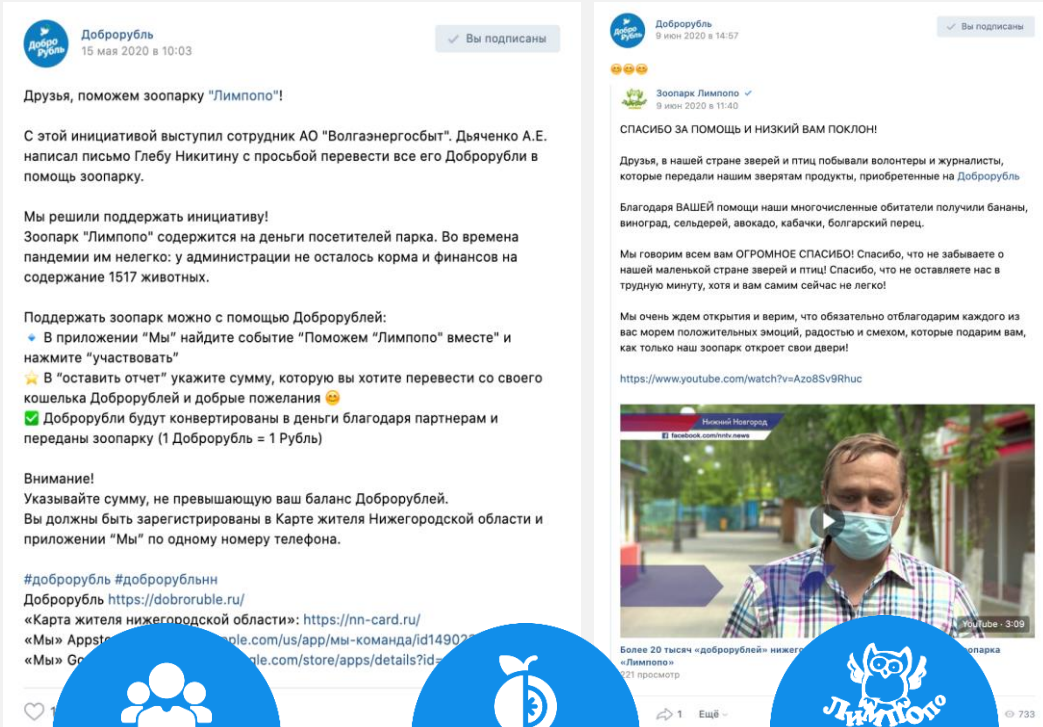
Добро Рубль

Доброрубль
15 мая 2020 в 10:03

Вы подписаны

Друзья, поможем зоопарку "Лимпопо"!

С этой инициативой выступил сотрудник АО "Волгаэнергосбыт". Дьяченко А.Е. написал письмо Глебу Никитину с просьбой перевести все его Доброрубли в помощь зоопарку.

Мы решили поддержать инициативу!
Зоопарк "Лимпопо" содержится на деньги посетителей парка. Во времена пандемии им нелегко: у администрации не осталось корма и финансов на содержание 1517 животных.

Поддержать зоопарк можно с помощью Доброрублей:
🔹 В приложении "Мы" найдите событие "Поможем "Лимпопо" вместе" и нажмите "участвовать"
⭐ В "оставить отчет" укажите сумму, которую вы хотите перевести со своего кошелька Доброрублей и добрые пожелания 😊
✅ Доброрубли будут конвертированы в деньги благодаря партнерам и переданы зоопарку (1 Доброрубль = 1 Рубль)

Внимание!
Указывайте сумму, не превышающую ваш баланс Доброрублей.
Вы должны быть зарегистрированы в Карте жителя Нижегородской области и приложении "Мы" по одному номеру телефона.

#доброрубль #доброрубльнн
Доброрубль https://dobroruble.ru/
«Карта жителя нижегородской области»: https://nn-card.ru/
«Мы» Appsto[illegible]ple.com/us/app/мы-команда/id14902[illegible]
«Мы» Go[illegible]gle.com/store/apps/details?id=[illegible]

Добро Рубль

Доброрубль
9 июн 2020 в 14:57

Вы подписаны

😊😊😊

Зоопарк Лимпопо
9 июн 2020 в 11:40

СПАСИБО ЗА ПОМОЩЬ И НИЗКИЙ ВАМ ПОКЛОН!

Друзья, в нашей стране зверей и птиц побывали волонтеры и журналисты, которые передали нашим зверятам продукты, приобретенные на Доброрубль

Благодаря ВАШЕЙ помощи наши многочисленные обитатели получили бананы, виноград, сельдерей, авокадо, кабачки, болгарский перец.

Мы говорим всем вам ОГРОМНОЕ СПАСИБО! Спасибо, что не забываете о нашей маленькой стране зверей и птиц! Спасибо, что не оставляете нас в трудную минуту, хотя и вам самим сейчас не легко!

Мы очень ждем открытия и верим, что обязательно отблагодарим каждого из вас морем положительных эмоций, радостью и смехом, которые подарим вам, как только наш зоопарк откроет свои двери!

https://www.youtube.com/watch?v=Azo8Sv9Rhuc

Нижний Новгород
facebook.com/nntv.news

YouTube · 3:09

Более 20 тысяч «доброрублей» нижег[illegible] зоопарка «Лимпопо»
221 просмотр

1 Ещё 733

ЛимПопо